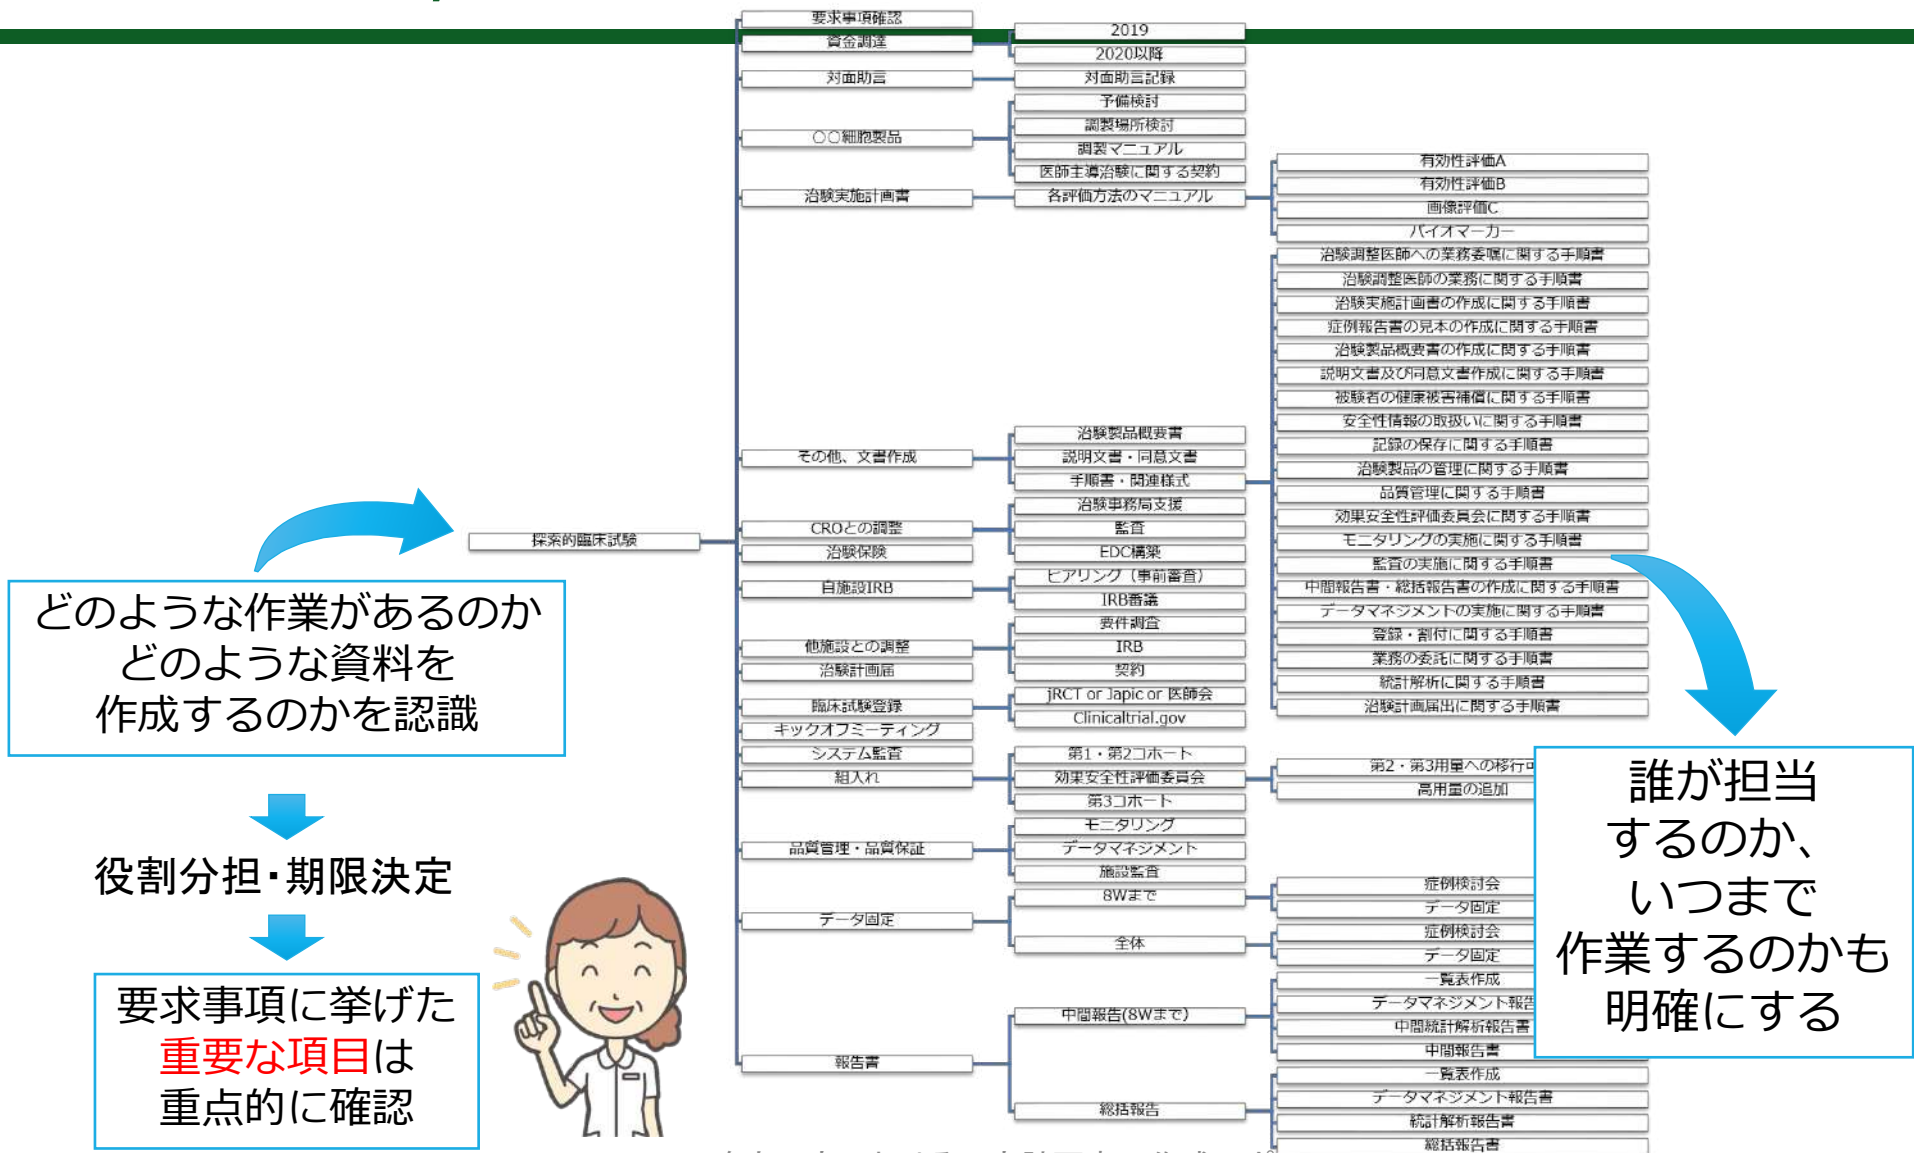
探索的臨床試験

要求事項確認
資金調達
対面助言
〇〇細胞製品
治験実施計画書
その他、文書作成
CROとの調整
治験保険
自施設IRB
他施設との調整
治験計画届
臨床試験登録
キックオフミーティング
システム監査
組入れ
品質管理・品質保証
データ固定
報告書

2019
2020以降
対面助言記録
予備検討
調製場所検討
調製マニュアル
医師主導治験に関する契約
各評価方法のマニュアル
治験製品概要書
説明文書・同意文書
手順書・関連様式
治験事務局支援
監査
EDC構築
ヒアリング（事前審査）
IRB審議
要件調査
IRB
契約
jRCT or Japic or 医師会
Clinicaltrial.gov
第1・第2コホート
効果安全性評価委員会
第3コホート
モニタリング
データマネジメント
施設監査
8Wまで
全体
中間報告(8Wまで)
総括報告

有効性評価A
有効性評価B
画像評価C
バイオマーカー
治験調整医師への業務委嘱に関する手順書
治験調整医師の業務に関する手順書
治験実施計画書の作成に関する手順書
症例報告書の見本の作成に関する手順書
治験製品概要書の作成に関する手順書
説明文書及び同意文書作成に関する手順書
被験者の健康被害補償に関する手順書
安全性情報の取扱いに関する手順書
記録の保存に関する手順書
治験製品の管理に関する手順書
品質管理に関する手順書
効果安全性評価委員会に関する手順書
モニタリングの実施に関する手順書
監査の実施に関する手順書
中間報告書・総括報告書の作成に関する手順書
データマネジメントの実施に関する手順書
登録・割付に関する手順書
業務の委託に関する手順書
統計解析に関する手順書
治験計画届出に関する手順書
第2・第3用量への移行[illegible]
高用量の追加
症例検討会
データ固定
症例検討会
データ固定
一覧表作成
データマネジメント報告
中間統計解析報告書
中間報告書
一覧表作成
データマネジメント報告書
統計解析報告書
総括報告書

どのような作業があるのか
どのような資料を
作成するのかを認識

役割分担・期限決定

要求事項に挙げた
重要な項目は
重点的に確認

誰が担当
するのか、
いつまで
作業するのかも
明確にする